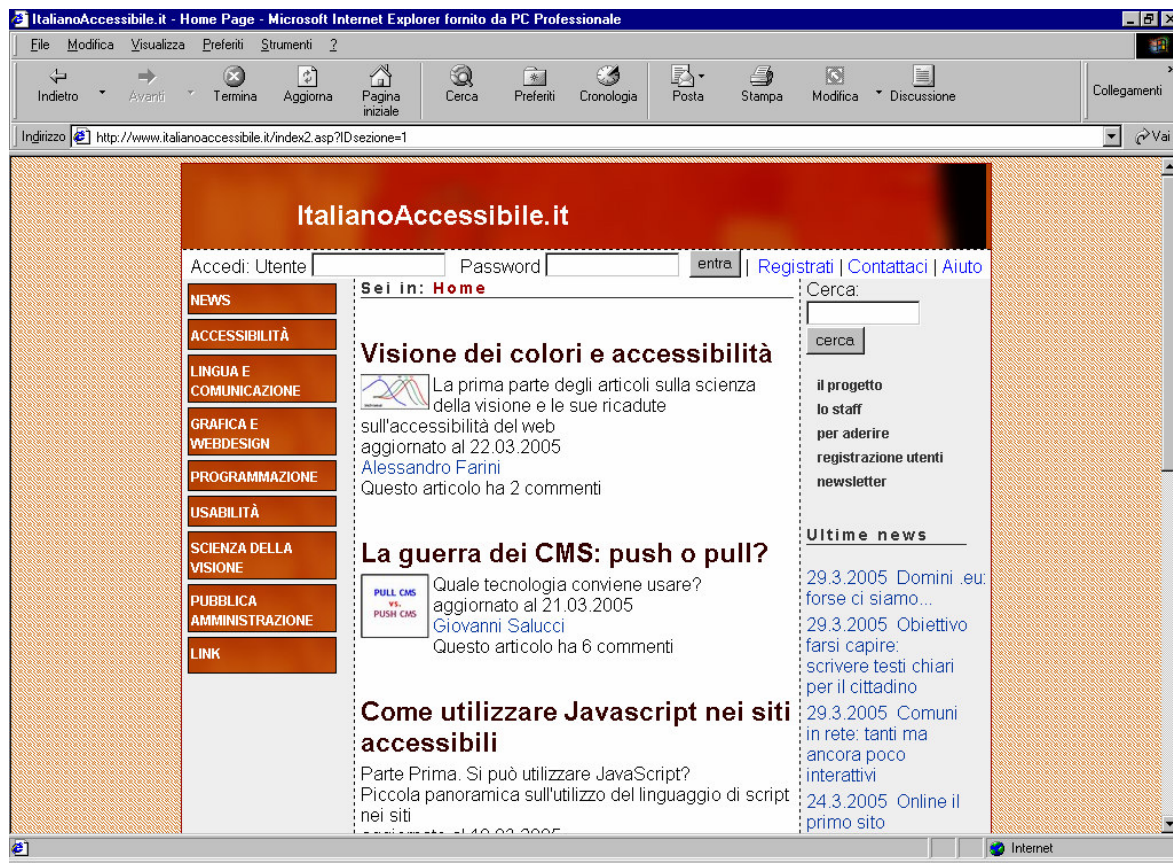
ItalianoAccessibile.it - Home Page - Microsoft Internet Explorer fornito da PC Professionale

File Modifica Visualizza Preferiti Strumenti ?

Indietro Avanti Termina Aggiorna Pagina iniziale Cerca Preferiti Cronologia Posta Stampa Modifica Discussione Collegamenti

Indirizzo http://www.italianoaccessibile.it/index2.asp?IDsezione=1 Vai

ItalianoAccessibile.it

Accedi: Utente Password entra | Registrati | Contattaci | Aiuto

NEWS
ACCESSIBILITÀ
LINGUA E COMUNICAZIONE
GRAFICA E WEBDESIGN
PROGRAMMAZIONE
USABILITÀ
SCIENZA DELLA VISIONE
PUBBLICA AMMINISTRAZIONE
LINK

Sei in: Home

Visione dei colori e accessibilità

La prima parte degli articoli sulla scienza della visione e le sue ricadute sull'accessibilità del web
aggiornato al 22.03.2005
Alessandro Farini
Questo articolo ha 2 commenti

La guerra dei CMS: push o pull?

PULL CMS vs. PUSH CMS
Quale tecnologia conviene usare?
aggiornato al 21.03.2005
Giovanni Salucci
Questo articolo ha 6 commenti

Come utilizzare Javascript nei siti accessibili

Parte Prima. Si può utilizzare JavaScript?
Piccola panoramica sull'utilizzo del linguaggio di script nei siti
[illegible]

Cerca:
cerca

il progetto
lo staff
per aderire
registrazione utenti
newsletter

Ultime news

29.3.2005 Domini .eu: forse ci siamo...
29.3.2005 Obiettivo farsi capire: scrivere testi chiari per il cittadino
29.3.2005 Comuni in rete: tanti ma ancora poco interattivi
24.3.2005 Online il primo sito

Internet